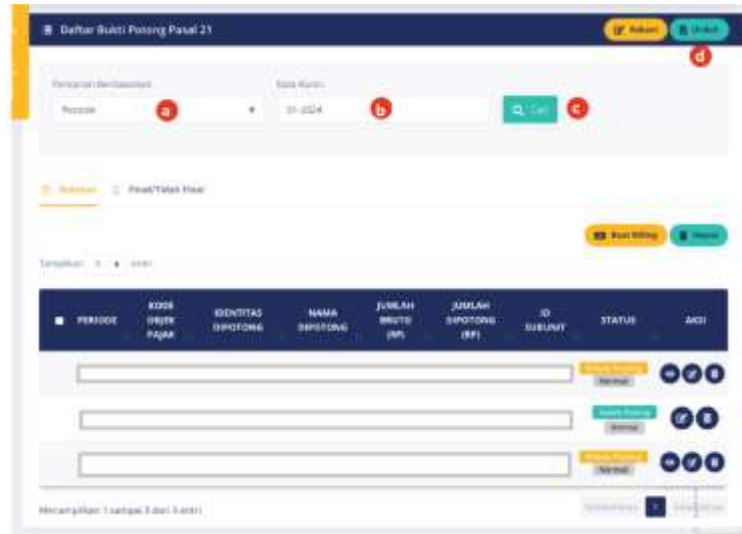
Daftar Bukti Potong Pasal 21

Rekam
Unduh
d

Pencarian Berdasarkan
Periode
a

Data Kunci
01-2024
b

Cari
c

Bulanan
Final/Tidak Final

Buat Billing
Hapus

Tampilkan 5 entri

| PERIODE | KODE OBJEK PAJAK | IDENTITAS DIPOTONG | NAMA DIPOTONG | JUMLAH BRUTO (RP) | JUMLAH DIPOTONG (RP) | ID SUBUNIT | STATUS | AKSI |
|---|---|---|---|---|---|---|---|---|
| | | | | | | | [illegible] Normal | |
| | | | | | | | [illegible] Normal | |
| | | | | | | | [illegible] Normal | |

Menampilkan 1 sampai 3 dari 3 entri

Sebelumnya 1 Selanjutnya